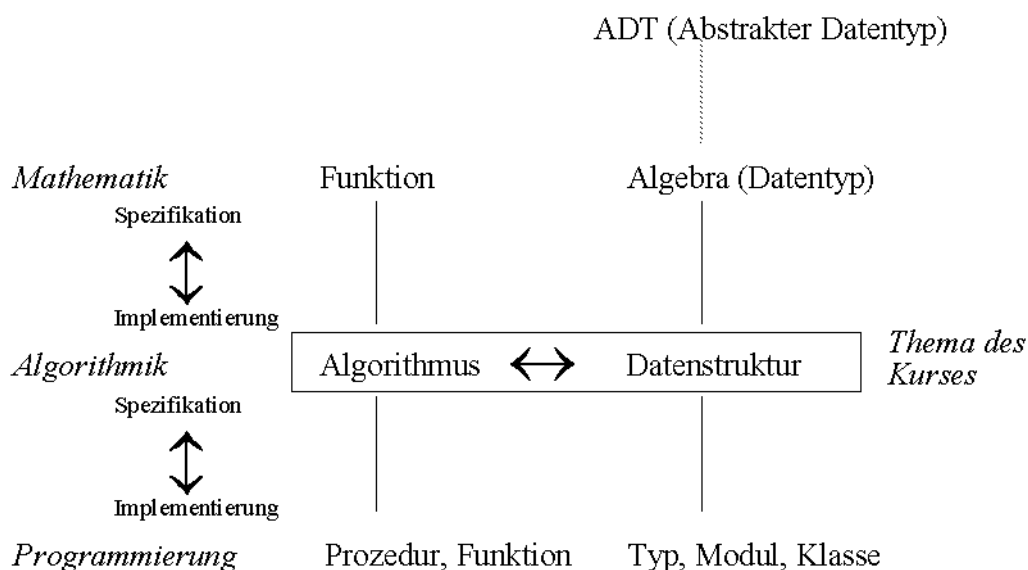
ADT (Abstrakter Datentyp)

Mathematik | Funktion | Algebra (Datentyp)

Spezifikation

Implementierung

Algorithmik | Algorithmus ↔ Datenstruktur | Thema des Kurses

Spezifikation

Implementierung

Programmierung | Prozedur, Funktion | Typ, Modul, Klasse